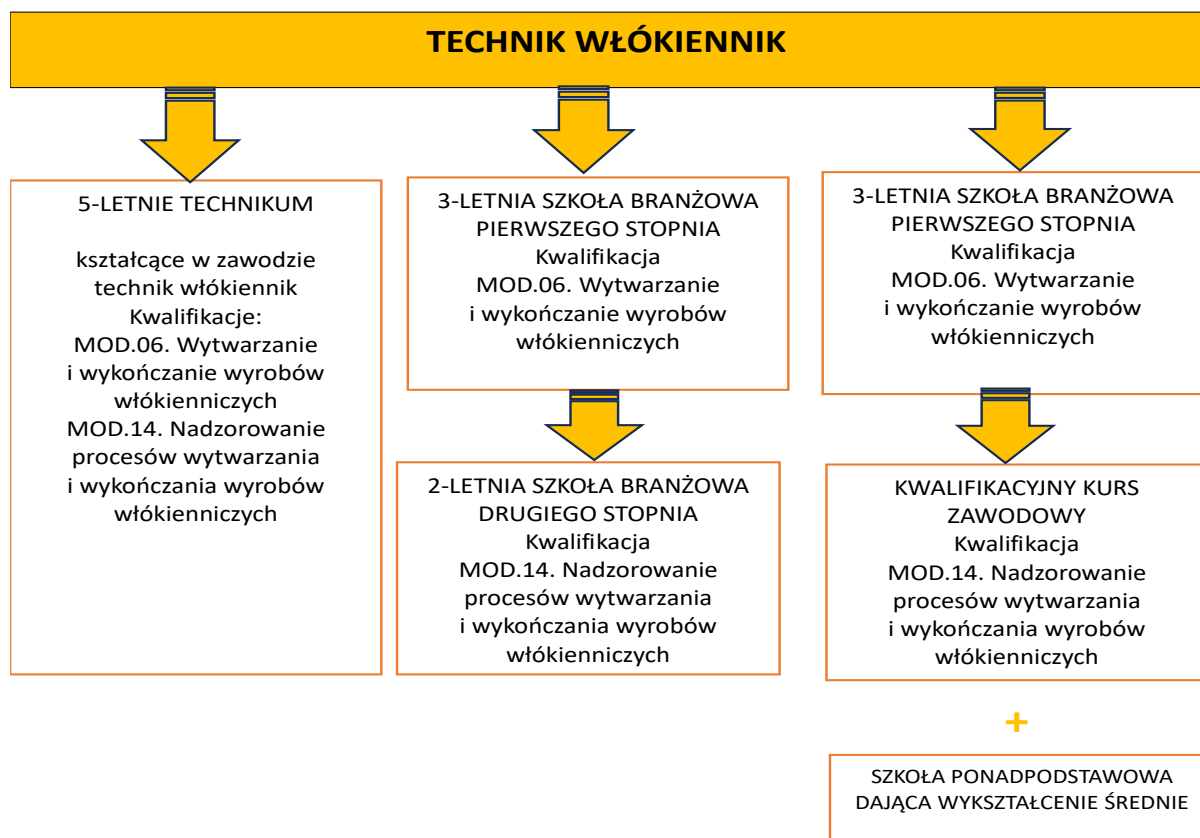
TECHNIK WŁÓKIENNIK

5-LETNIE TECHNIKUM

kształcące w zawodzie technik włókiennik
Kwalifikacje:
MOD.06. Wytwarzanie i wykończanie wyrobów włókienniczych
MOD.14. Nadzorowanie procesów wytwarzania i wykończania wyrobów włókienniczych

3-LETNIA SZKOŁA BRANŻOWA PIERWSZEGO STOPNIA
Kwalifikacja
MOD.06. Wytwarzanie i wykończanie wyrobów włókienniczych

2-LETNIA SZKOŁA BRANŻOWA DRUGIEGO STOPNIA
Kwalifikacja
MOD.14. Nadzorowanie procesów wytwarzania i wykończania wyrobów włókienniczych

3-LETNIA SZKOŁA BRANŻOWA PIERWSZEGO STOPNIA
Kwalifikacja
MOD.06. Wytwarzanie i wykończanie wyrobów włókienniczych

KWALIFIKACYJNY KURS ZAWODOWY
Kwalifikacja
MOD.14. Nadzorowanie procesów wytwarzania i wykończania wyrobów włókienniczych

+

SZKOŁA PONADPODSTAWOWA DAJĄCA WYKSZTAŁCENIE ŚREDNIE